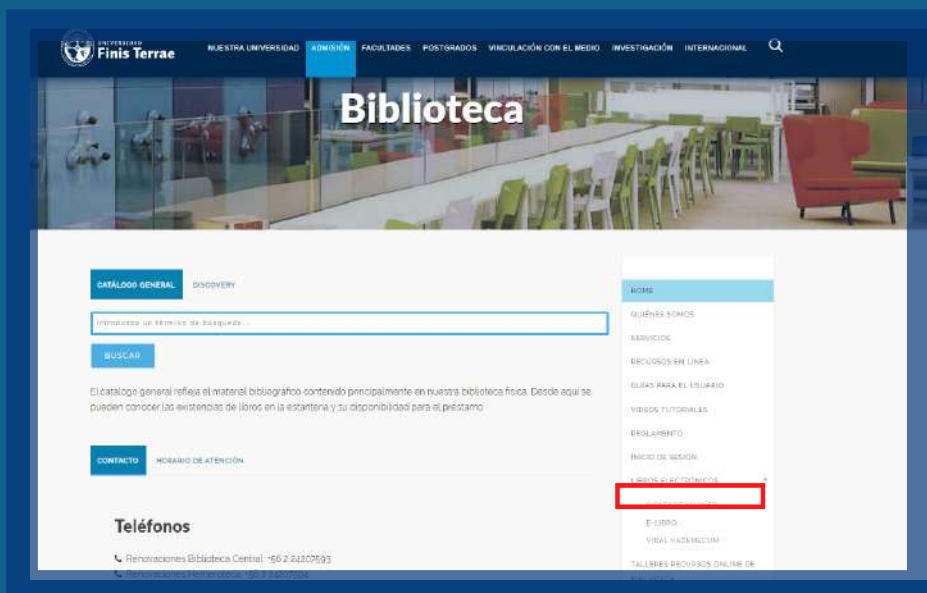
UNIVERSIDAD Finis Terrae

NUESTRA UNIVERSIDAD ADMISIÓN FACULTADES POSTGRADOS VINCULACIÓN CON EL MEDIO INVESTIGACIÓN INTERNACIONAL

Biblioteca

CATÁLOGO GENERAL DISCOVERY

Introduzca un término de búsqueda...

BUSCAR

El catálogo general refleja el material bibliográfico contenido principalmente en nuestra biblioteca física. Desde aquí se pueden conocer las existencias de libros en la estantería y su disponibilidad para el préstamo

CONTACTO HORARIO DE ATENCIÓN

Teléfonos

Renovaciones Biblioteca Central: +56 2 24207593

Renovaciones Hemeroteca: +56 2 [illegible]

HOME

QUIÉNES SOMOS

SERVICIOS

RECURSOS EN LÍNEA

GUÍAS PARA EL USUARIO

VIDEOS TUTORIALES

REGLAMENTO

INICIO DE SESIÓN

LIBROS ELECTRÓNICOS

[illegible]

E-LIBRO

VITAL VADEMECUM

TALLERES RECURSOS ONLINE DE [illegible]